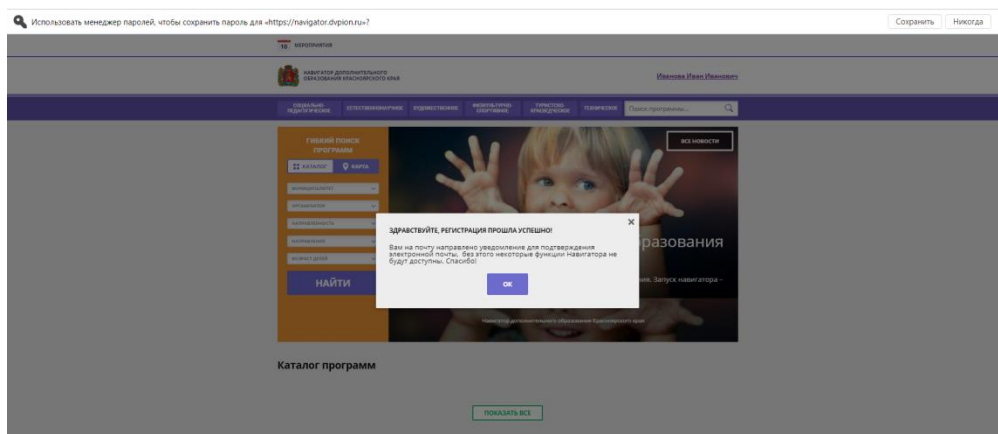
Использовать менеджер паролей, чтобы сохранить пароль для «https://navigator.dvpion.ru»?

Сохранить Никогда

МЕРОПРИЯТИЯ

НАВИГАТОР ДОПОЛНИТЕЛЬНОГО ОБРАЗОВАНИЯ КРАСНОЯРСКОГО КРАЯ

Иванова Иван Иванович

СОЦИАЛЬНО-ПЕДАГОГИЧЕСКОЕ ЕСТЕСТВЕННОНАУЧНОЕ ХУДОЖЕСТВЕННОЕ ФИЗКУЛЬТУРНО-СПОРТИВНОЕ ТУРИСТСКО-КРАЕВЕДЧЕСКОЕ ТЕХНИЧЕСКОЕ Поиск программы...

ГИБКИЙ ПОИСК ПРОГРАММ

КАТАЛОГ КАРТА

МУНИЦИПАЛИТЕТ

ОРГАНИЗАТОР

НАПРАВЛЕННОСТЬ

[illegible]

ВОЗРАСТ ДЕТЕЙ

НАЙТИ

ВСЕ НОВОСТИ

ЗДРАВСТВУЙТЕ, РЕГИСТРАЦИЯ ПРОШЛА УСПЕШНО!

Вам на почту направлено уведомление для подтверждения электронной почты. без этого некоторые функции Навигатора не будут доступны. Спасибо!

ОК

разования

ния. Запуск навигатора -

Навигатор дополнительного образования Красноярского края

Каталог программ

ПОКАЗАТЬ ВСЕ